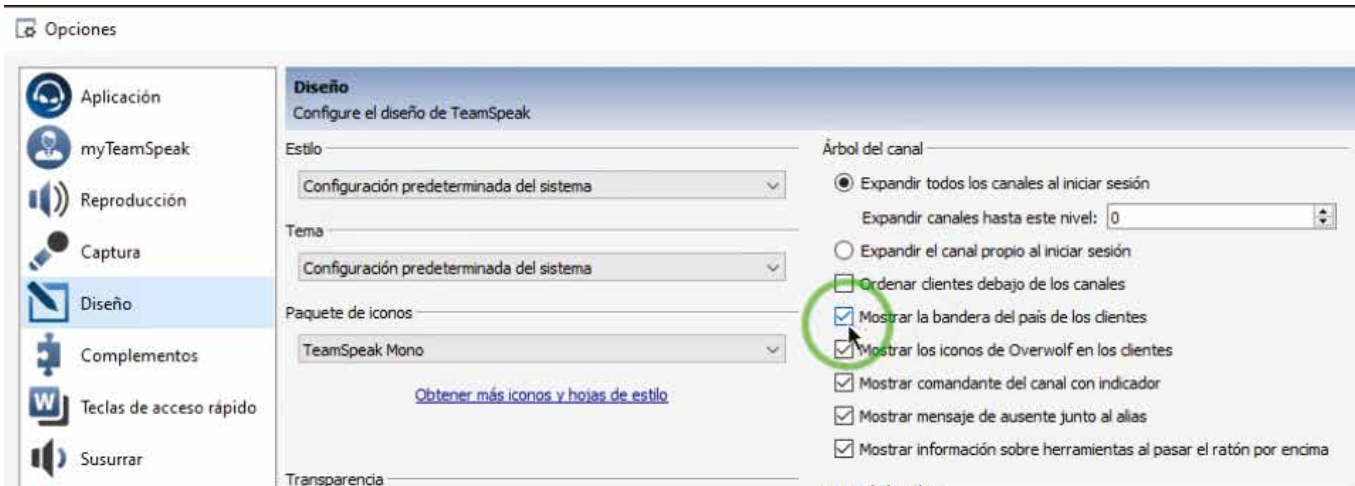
Opciones

Aplicación
myTeamSpeak
Reproducción
Captura
Diseño
Complementos
Teclas de acceso rápido
Susurrar

Diseño
Configure el diseño de TeamSpeak

Estilo
Configuración predeterminada del sistema
Tema
Configuración predeterminada del sistema
Paquete de iconos
TeamSpeak Mono
Obtener más iconos y hojas de estilo
Transparencia

Árbol del canal
Expandir todos los canales al iniciar sesión
Expandir canales hasta este nivel: 0
Expandir el canal propio al iniciar sesión
Ordenar clientes debajo de los canales
Mostrar la bandera del país de los clientes
Mostrar los iconos de Overwolf en los clientes
Mostrar comandante del canal con indicador
Mostrar mensaje de ausente junto al alias
Mostrar información sobre herramientas al pasar el ratón por encima